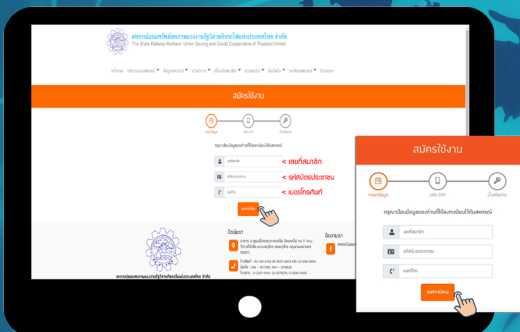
สหกรณ์ออมทรัพย์สหภาพแรงงานรัฐวิสาหกิจรถไฟแห่งประเทศไทย จำกัด
The State Railway Workers' Union Saving and Credit Cooperative of Thailand Limited

สมัครใช้งาน

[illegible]

กรุณาป้อนข้อมูลของท่านที่ใช้ลงทะเบียนไว้กับสหกรณ์

< เลขที่สมาชิก

< รหัสบัตรประชาชน

< เบอร์โทรศัพท์

สมัครสมาชิก

สหกรณ์ออมทรัพย์สหภาพแรงงานรัฐวิสาหกิจรถไฟแห่งประเทศไทย จำกัด

ติดต่อเรา

ติดตามเรา

สมัครใช้งาน

ข้อมูลสมาชิก

OTP

เริ่มใช้งาน

กรุณาป้อนข้อมูลของท่านที่ใช้ลงทะเบียนไว้กับสหกรณ์

เลขที่สมาชิก

รหัสบัตรประชาชน

เบอร์โทร

สมัครสมาชิก